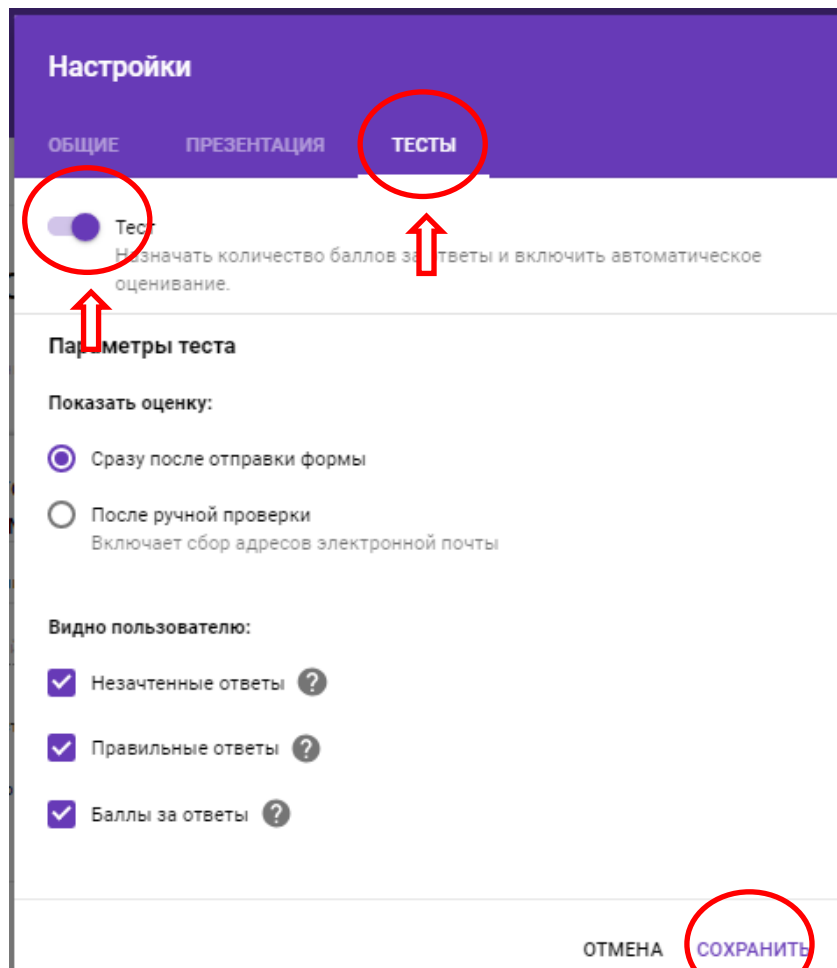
Настройки

ОБЩИЕ ПРЕЗЕНТАЦИЯ ТЕСТЫ

Тест
Назначать количество баллов за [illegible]тветы и включить автоматическое оценивание.

Параметры теста

Показать оценку:

Сразу после отправки формы

После ручной проверки
Включает сбор адресов электронной почты

Видно пользователю:

Незачтенные ответы ?

Правильные ответы ?

Баллы за ответы ?

ОТМЕНА СОХРАНИТЬ